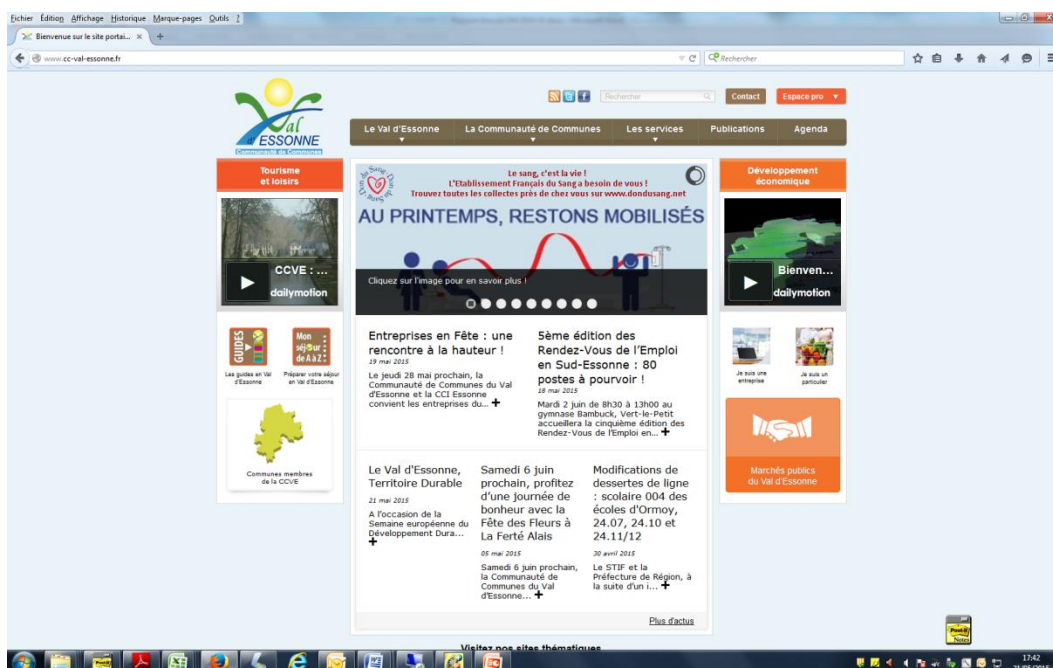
Fichier Édition Affichage Historique Marque-pages Outils ?

Bienvenue sur le site portai... × +

www.cc-val-essonne.fr

Rechercher

Val ESSONNE
Communauté de Communes

Rechercher

Contact

Espace pro ▼

Le Val d'Essonne ▼

La Communauté de Communes ▼

Les services ▼

Publications

Agenda

Tourisme et loisirs

CCVE : ...
dailymotion

GUIDES
Les guides en Val d'Essonne

Mon séjour de A à Z
Préparer votre séjour en Val d'Essonne

Communes membres de la CCVE

Don du Sang
Le sang, c'est la vie !
L'Etablissement Français du Sang a besoin de vous !
Trouvez toutes les collectes près de chez vous sur www.dondusang.net

AU PRINTEMPS, RESTONS MOBILISÉS

Cliquez sur l'image pour en savoir plus !

Entreprises en Fête : une rencontre à la hauteur !
19 mai 2015
Le jeudi 28 mai prochain, la Communauté de Communes du Val d'Essonne et la CCI Essonne convient les entreprises du... +

5ème édition des Rendez-Vous de l'Emploi en Sud-Essonne : 80 postes à pourvoir !
18 mai 2015
Mardi 2 juin de 8h30 à 13h00 au gymnase Bambuck, Vert-le-Petit accueillera la cinquième édition des Rendez-Vous de l'Emploi en... +

Le Val d'Essonne, Territoire Durable
21 mai 2015
A l'occasion de la Semaine européenne du Développement Dura... +

Samedi 6 juin prochain, profitez d'une journée de bonheur avec la Fête des Fleurs à La Ferté Alais
05 mai 2015
Samedi 6 juin prochain, la Communauté de Communes du Val d'Essonne... +

Modifications de dessertes de ligne : scolaire 004 des écoles d'Ormoy, 24.07, 24.10 et 24.11/12
30 avril 2015
Le STIF et la Préfecture de Région, à la suite d'un i... +

Plus d'actus

Visitez nos sites thématiques

Développement économique

Bienven...
dailymotion

Je suis une entreprise

Je suis un particulier

Marchés publics du Val d'Essonne

Post-it Notes

17:42
21/05/2015